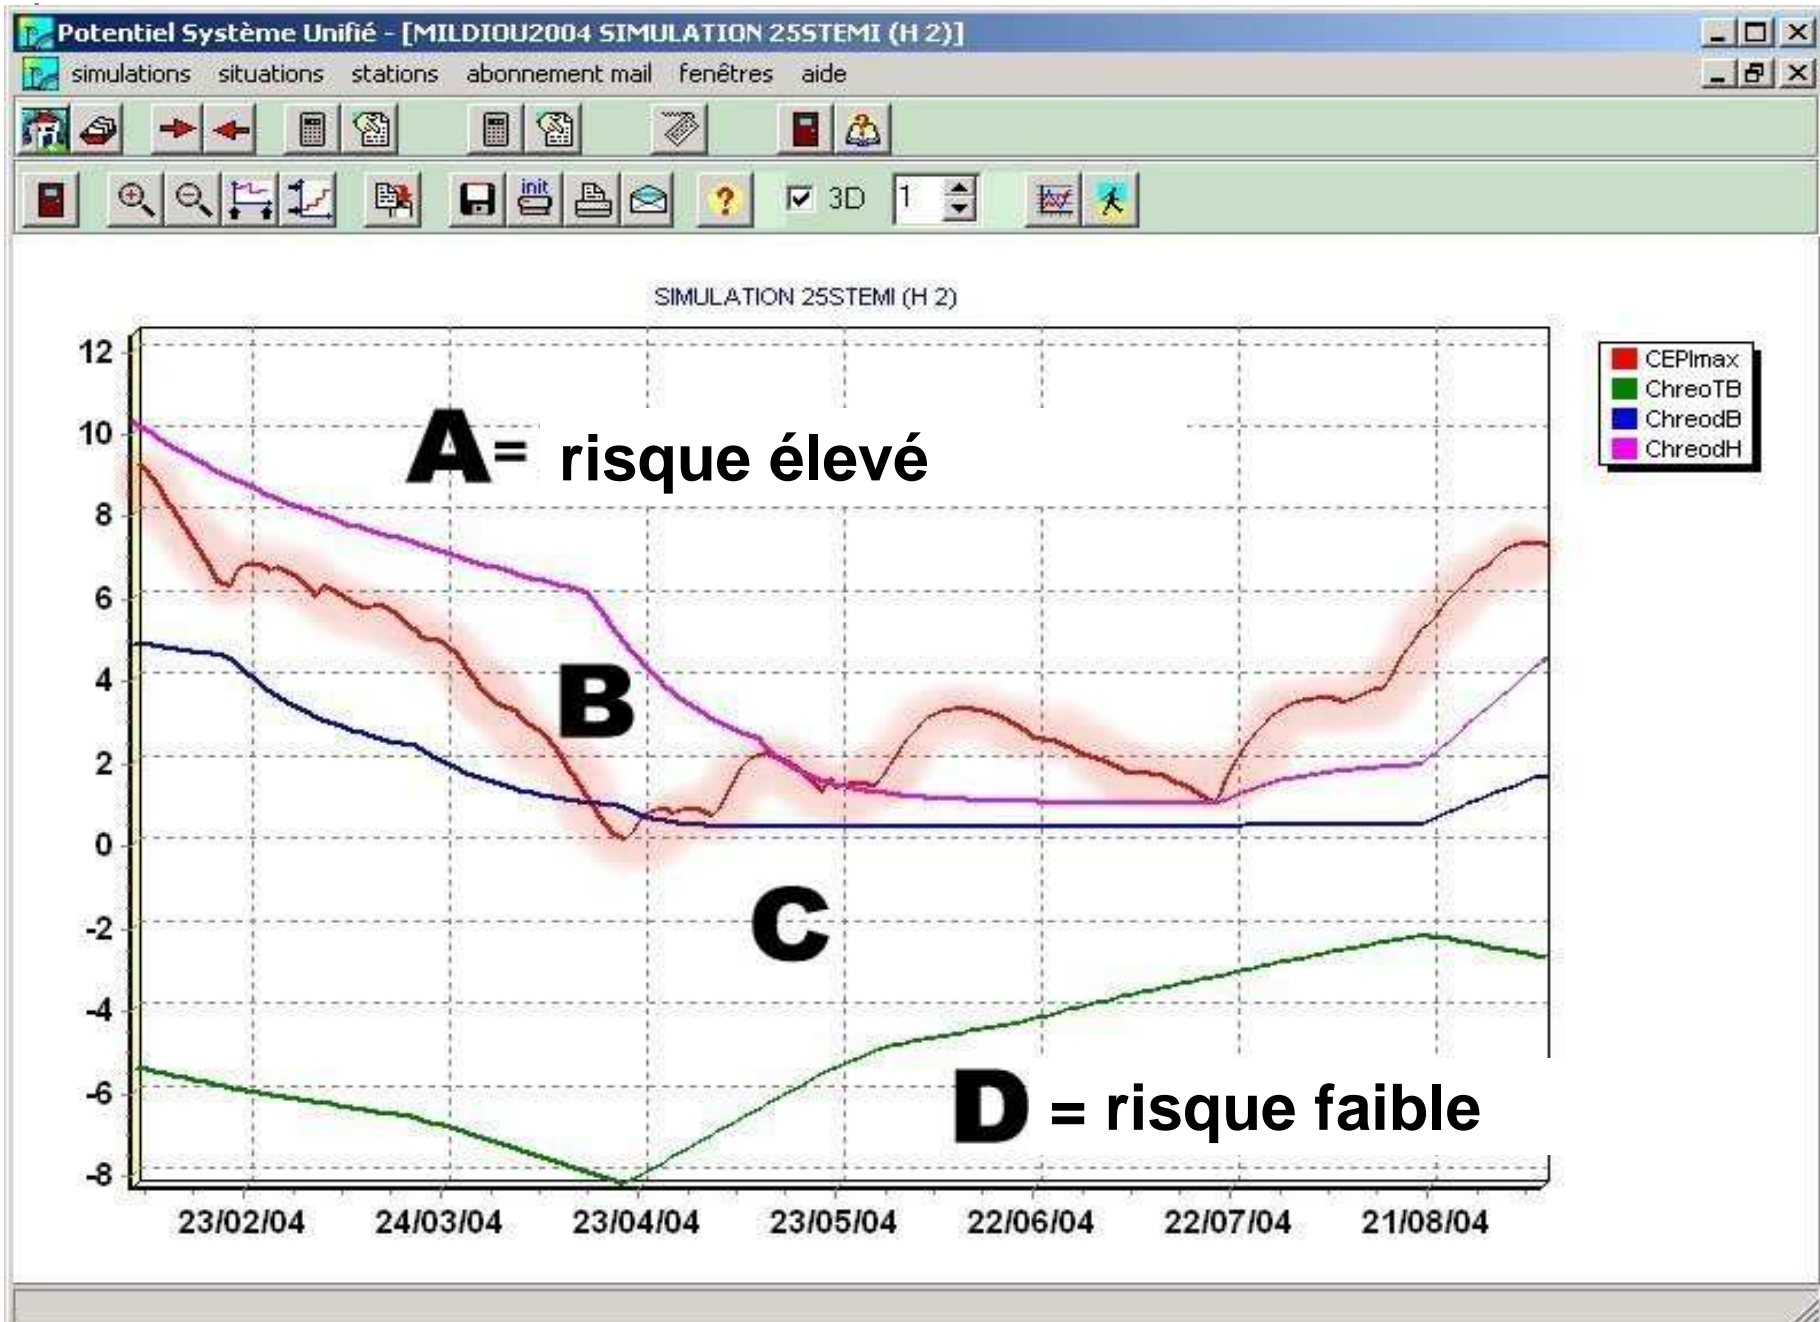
Potentiel Système Unifié - [MILDIOU2004 SIMULATION 25STEMI (H 2)]

simulations situations stations abonnement mail fenêtres aide

init

3D 1

SIMULATION 25STEMI (H 2)

CEPImax
ChreoTB
ChreodB
ChreodH

A= risque élevé

B

C

D = risque faible

12
10
8
6
4
2
0
-2
-4
-6
-8

23/02/04 24/03/04 23/04/04 23/05/04 22/06/04 22/07/04 21/08/04